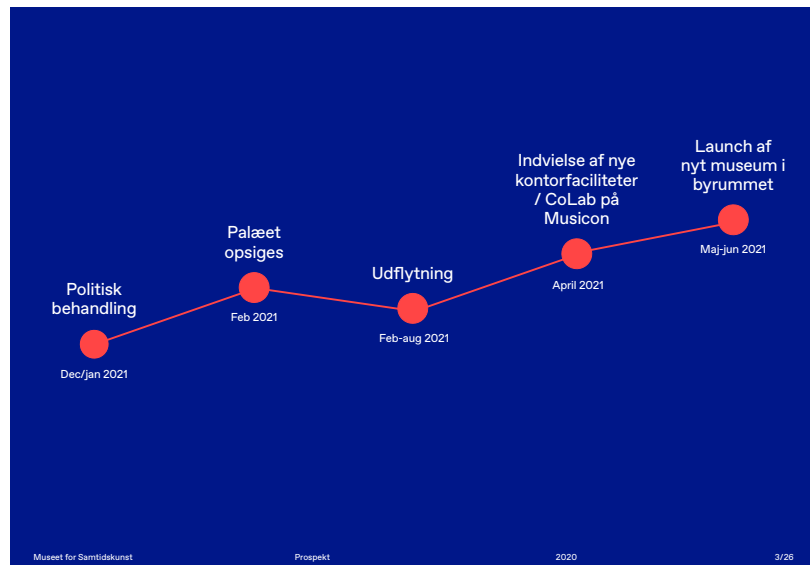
Politisk behandling
Dec/jan 2021

Palæet opsiges
Feb 2021

Udflytning
Feb-aug 2021

Indvielse af nye kontorfaciliteter / CoLab på Musicon
April 2021

Launch af nyt museum i byrummet
Maj-jun 2021

Museet for Samtidskunst
Prospekt
2020
3/26